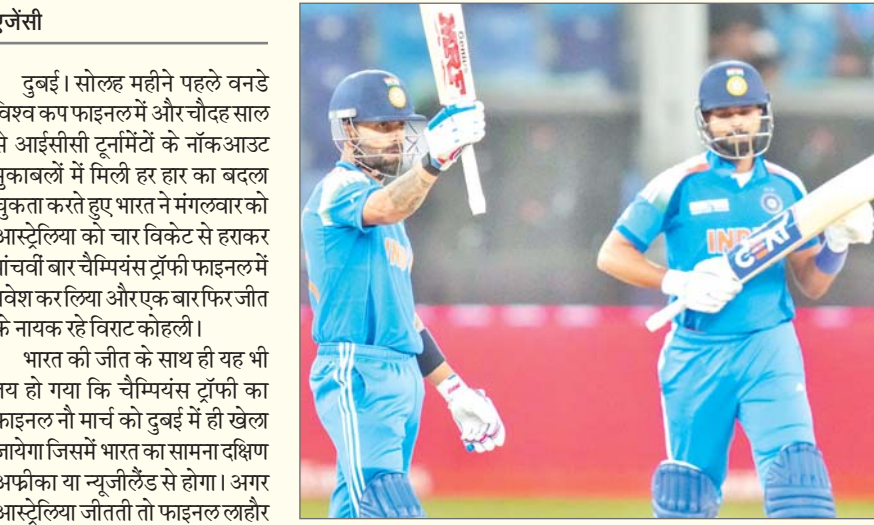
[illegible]जेंसी

दुबई। सोलह महीने पहले वनडे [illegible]विश्व कप फाइनल में और चौदह साल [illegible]से आईसीसी टूर्नामेंटों के नॉकआउट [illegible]मुकाबलों में मिली हर हार का बदला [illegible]चुकता करते हुए भारत ने मंगलवार को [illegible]आस्ट्रेलिया को चार विकेट से हराकर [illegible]पांचवीं बार चैम्पियंस ट्रॉफी फाइनल में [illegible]प्रवेश कर लिया और एक बार फिर जीत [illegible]के नायक रहे विराट कोहली।

भारत की जीत के साथ ही यह भी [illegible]तय हो गया कि चैम्पियंस ट्रॉफी का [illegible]फाइनल नौ मार्च को दुबई में ही खेला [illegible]जायेगा जिसमें भारत का सामना दक्षिण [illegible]अफ्रीका या न्यूजीलैंड से होगा। अगर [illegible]आस्ट्रेलिया जीतती तो फाइनल लाहौर

MRF
INDIA
CEAT